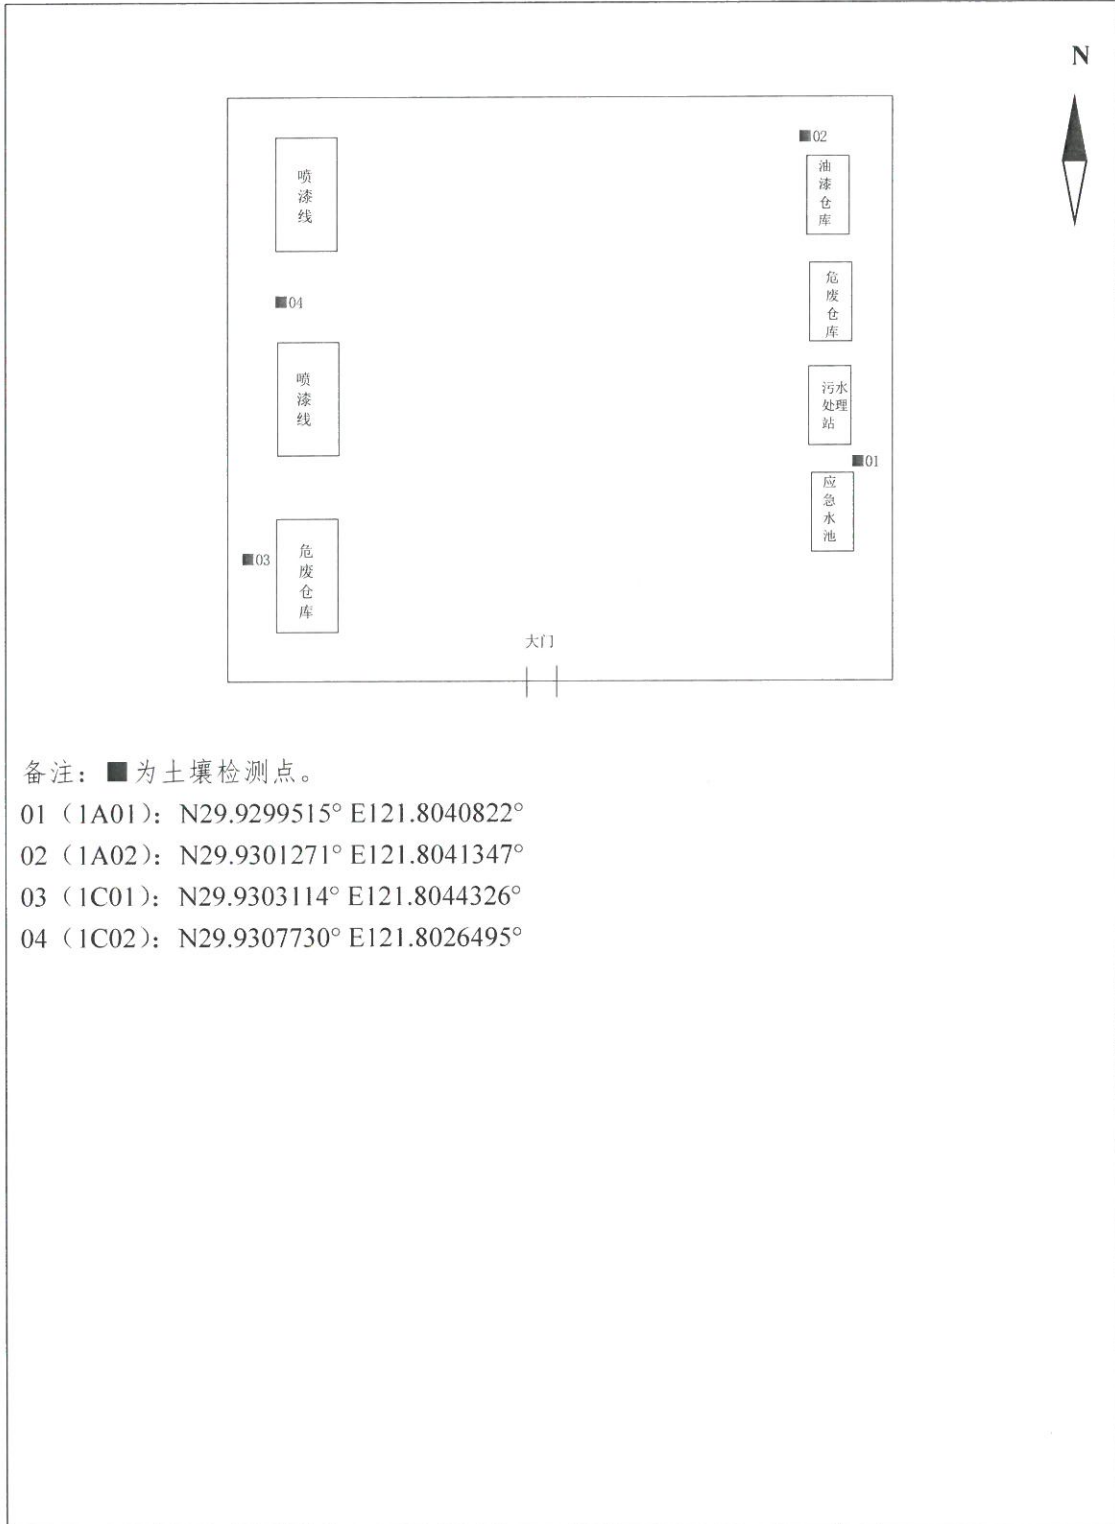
N

■02

油漆仓库

喷漆线

■04

危废仓库

喷漆线

污水处理站

■01

应急水池

■03

危废仓库

大门

备注：■为土壤检测点。
01（1A01）：N29.9299515° E121.8040822°
02（1A02）：N29.9301271° E121.8041347°
03（1C01）：N29.9303114° E121.8044326°
04（1C02）：N29.9307730° E121.8026495°